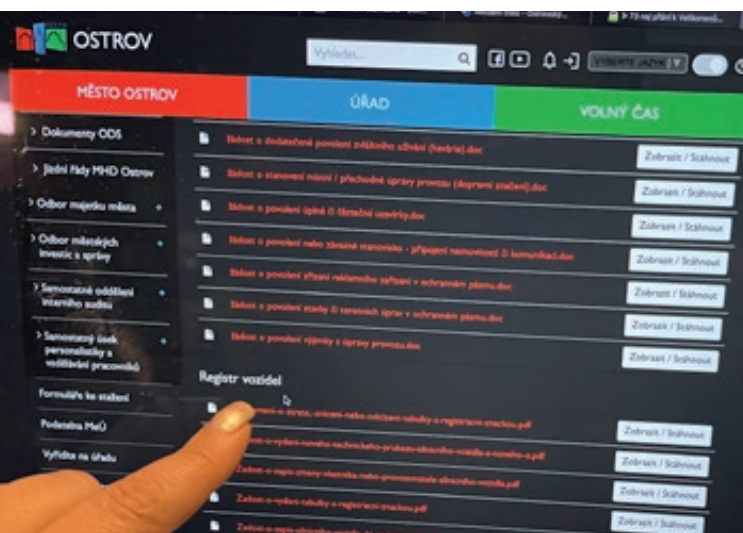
OSTROV

Vyhledat...

VYBERTE JAZYK

MĚSTO OSTROV

ÚŘAD

VOLNÝ ČAS

> Dokumenty ODS

> Jízdní řády MHD Ostrov

> Odbor majetku města

> Odbor městských investic a správy

> Samostatné oddělení interního auditu

> Samostatný úsek personalistiky a vzdělávání pracovníků

Formuláře ke stažení

Podatelna MěÚ

Vyhláška na úřadu

Žádost o dodatečné povolení zvláštního užívání (havárie).doc

Zobrazit / Stáhnout

Žádost o stanovení místní / přechodné úpravy provozu (dopravní značení).doc

Zobrazit / Stáhnout

Žádost o povolení úplné či částečné uzavírky.doc

Zobrazit / Stáhnout

Žádost o povolení nebo závazné stanovisko - připojení nemovitosti či komunikaci.doc

Zobrazit / Stáhnout

Žádost o povolení zřízení reklamního zařízení v ochranném pásmu.doc

Zobrazit / Stáhnout

Žádost o povolení stavby či terénních úprav v ochranném pásmu.doc

Zobrazit / Stáhnout

Žádost o povolení výjimky z úpravy provozu.doc

Zobrazit / Stáhnout

Registr vozidel

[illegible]-o-ztrate,-zniceni-nebo-odcizeni-tabulky-s-registracni-znackou.pdf

Zobrazit / Stáhnout

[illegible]-o-vydani-noveho-technickeho-prukazu-silnicniho-vozidla-z-noveho-z.pdf

Zobrazit / Stáhnout

Zadost-o-zapis-zmeny-vlastnika-nebo-provozovatele-silnicniho-vozidla.pdf

Zobrazit / Stáhnout

Zadost-o-vydani-tabulky-s-registracni-znackou.pdf

Zobrazit / Stáhnout

Zadost-o-zapis-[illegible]

Zobrazit / Stáhnout